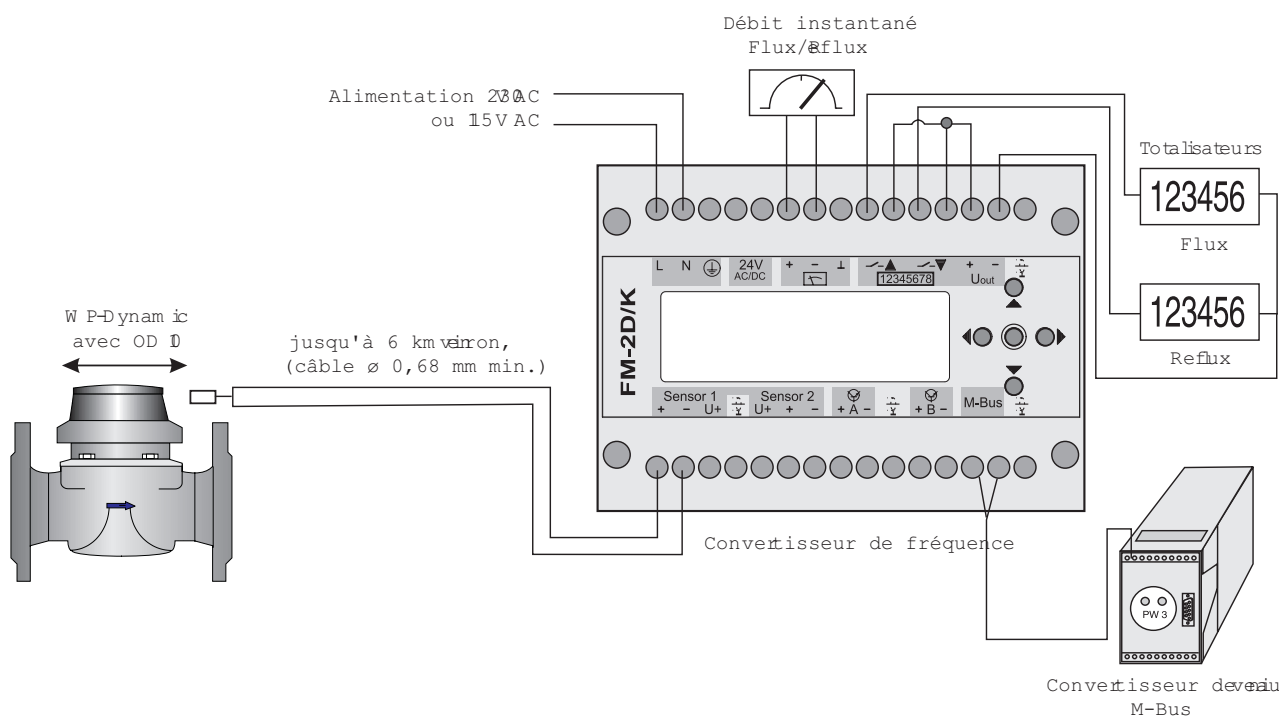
Débit instantané
Flux/Reflux

Alimentation 230 V AC
ou 115 V AC

Totalisateurs

123456
Flux

123456
Reflux

FM-2D/K

L N ⏚ 24V AC/DC + – ⊥ 12345678 + – Uout

Sensor 1 + – U+ Sensor 2 U+ + – + A – + B – M-Bus

WP-Dynamic
avec OD 1.0

jusqu'à 6 km environ,
(câble ø 0,68 mm min.)

Convertisseur de fréquence

PW 3

Convertisseur de niveau
M-Bus